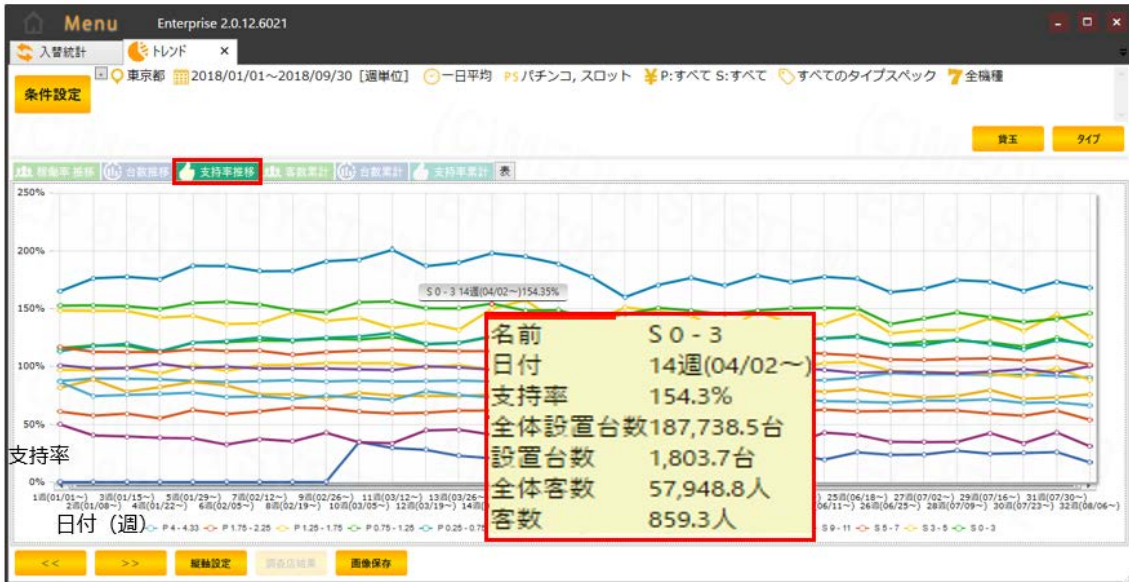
Menu Enterprise 2.0.12.6021

入替統計 トレンド ×

条件設定 東京都 2018/01/01～2018/09/30［週単位］ 一日平均 PS パチンコ, スロット ¥ P:すべて S:すべて すべてのタイプスペック 全機種

貸玉 タイプ

稼働率推移 台数推移 支持率推移 客数累計 台数累計 支持率累計 表

250%
200%
150%
100%
50%
0%

S 0 - 3 14週(04/02～)154.35%

| 名前 | S 0 - 3 |
|---|---|
| 日付 | 14週(04/02～) |
| 支持率 | 154.3% |
| 全体設置台数 | 187,738.5台 |
| 設置台数 | 1,803.7台 |
| 全体客数 | 57,948.8人 |
| 客数 | 859.3人 |

支持率

1週(01/01～) 2週(01/08～) 3週(01/15～) 4週(01/22～) 5週(01/29～) 6週(02/05～) 7週(02/12～) 8週(02/19～) 9週(02/26～) 10週(03/05～) 11週(03/12～) 12週(03/19～) 13週(03/26～) 14週 25週(06/18～) 26週(06/25～) 27週(07/02～) 28週(07/09～) 29週(07/16～) 30週(07/23～) 31週(07/30～) 32週(08/06～)

日付（週） P 4 - 4.33 P 1.75 - 2.25 P 1.25 - 1.75 P 0.75 - 1.25 P 0.25 - 0.75 S 9 - 11 S 5 - 7 S 3 - 5 S 0 - 3

<< >> 縦軸設定 調査店結果 画像保存